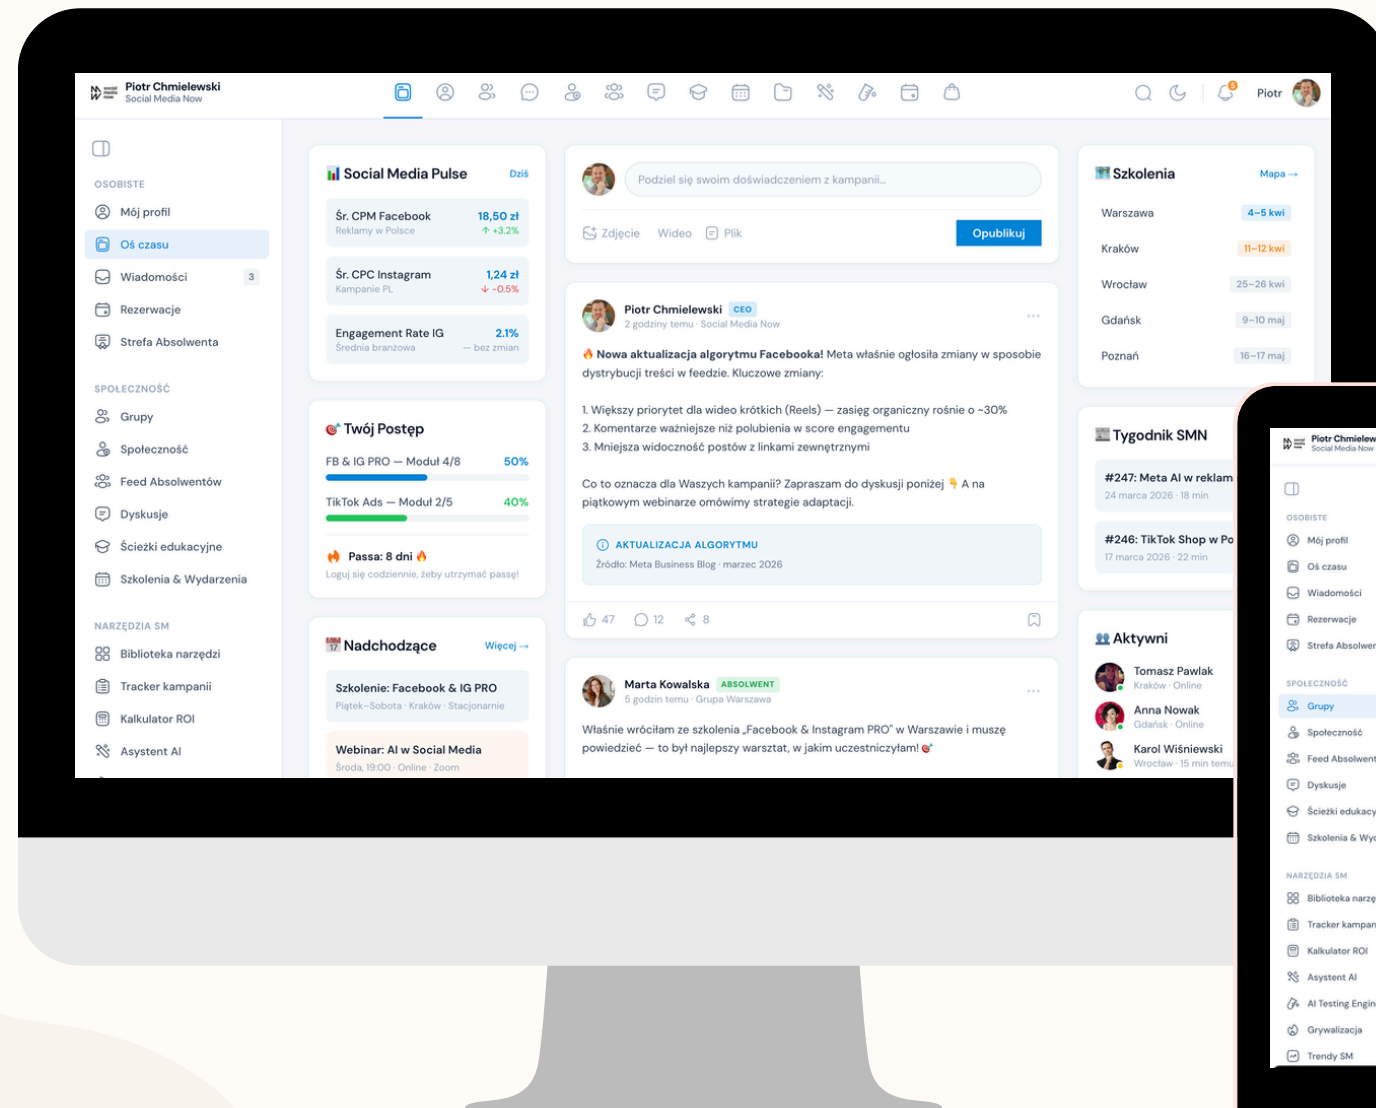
Piotr Chmielewski
Social Media Now

Piotr

OSOBISTE
Mój profil
Oś czasu
Wiadomości 3
Rezerwacje
Strefa Absolwenta

SPOŁECZNOŚĆ
Grupy
Społeczność
Feed Absolwentów
Dyskusje
Ścieżki edukacyjne
Szkolenia & Wydarzenia

NARZĘDZIA SM
Biblioteka narzędzi
Tracker kampanii
Kalkulator ROI
Asystent AI

Social Media Pulse Dziś
Śr. CPM Facebook 18,50 zł
Reklamy w Polsce ↑ +3.2%
Śr. CPC Instagram 1,24 zł
Kampanie PL ↓ -0.5%
Engagement Rate IG 2.1%
Średnia branżowa — bez zmian

Twój Postęp
FB & IG PRO — Moduł 4/8 50%
TikTok Ads — Moduł 2/5 40%
Passa: 8 dni
Loguj się codziennie, żeby utrzymać passę!

Nadchodzące Więcej →
Szkolenie: Facebook & IG PRO
Piątek–Sobota · Kraków · Stacjonarnie
Webinar: AI w Social Media
Środa, 19:00 · Online · Zoom

Podziel się swoim doświadczeniem z kampanii...
Zdjęcie Wideo Plik Opublikuj

Piotr Chmielewski CEO
2 godziny temu · Social Media Now
Nowa aktualizacja algorytmu Facebooka! Meta właśnie ogłosiła zmiany w sposobie dystrybucji treści w feedzie. Kluczowe zmiany:

1. Większy priorytet dla wideo krótkich (Reels) — zasięg organiczny rośnie o ~30%
2. Komentarze ważniejsze niż polubienia w score engagementu
3. Mniejsza widoczność postów z linkami zewnętrznymi

Co to oznacza dla Waszych kampanii? Zapraszam do dyskusji poniżej 👇 A na piątkowym webinarze omówimy strategie adaptacji.

AKTUALIZACJA ALGORYTMU
Źródło: Meta Business Blog · marzec 2026
47 12 8

Marta Kowalska ABSOLWENT
5 godzin temu · Grupa Warszawa
Właśnie wróciłam ze szkolenia „Facebook & Instagram PRO" w Warszawie i muszę powiedzieć — to był najlepszy warsztat, w jakim uczestniczyłam!

Szkolenia Mapa →
Warszawa 4–5 kwi
Kraków 11–12 kwi
Wrocław 25–26 kwi
Gdańsk 9–10 maj
Poznań 16–17 maj

Tygodnik SMN
#247: Meta AI w reklam
24 marca 2026 · 18 min
#246: TikTok Shop w Po
17 marca 2026 · 22 min

Aktywni
Tomasz Pawlak
Kraków · Online
Anna Nowak
Gdańsk · Online
Karol Wiśniewski
Wrocław · 15 min temu

Piotr Chmielew
Social Media Now
OSOBISTE
Mój profil
Oś czasu
Wiadomości
Rezerwacje
Strefa Absolwen
SPOŁECZNOŚĆ
Grupy
Społeczność
Feed Absolwent
Dyskusje
Ścieżki edukacy
Szkolenia & Wy
NARZĘDZIA SM
Biblioteka narzę
Tracker kampan
Kalkulator ROI
Asystent AI
AI Testing Engin
Grywalizacja
Trendy SM